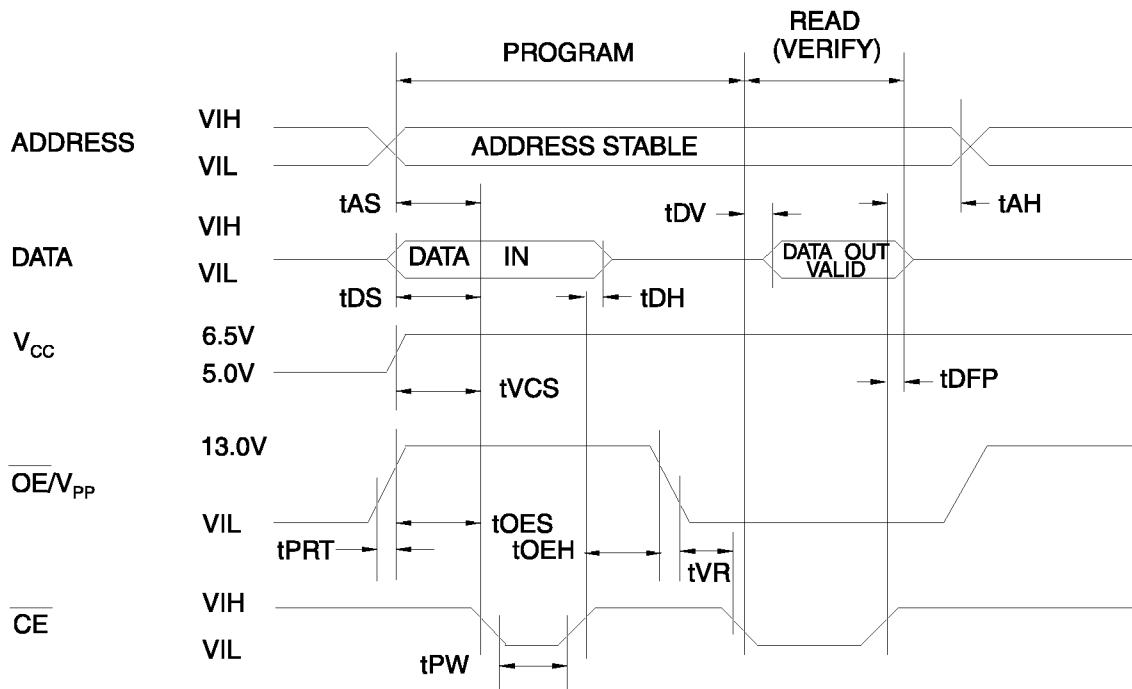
PROGRAM

READ (VERIFY)

ADDRESS

VIH

VIL

ADDRESS STABLE

tAS

tDV

tAH

DATA

VIH

VIL

DATA IN

DATA OUT VALID

tDS

tDH

$V_{CC}$

6.5V

5.0V

tVCS

tDFP

$\overline{OE}/V_{PP}$

13.0V

VIL

tOES

tPRT

tOEH

tVR

$\overline{CE}$

VIH

VIL

tPW